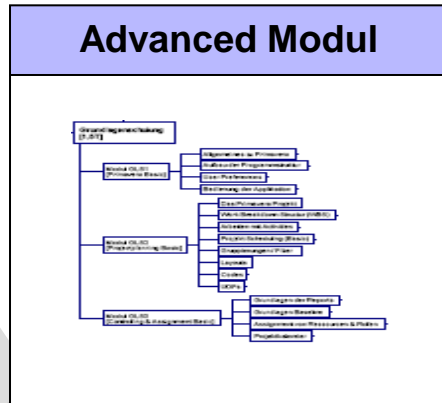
Advanced Modul

Grundlagenschulung [1,5T]

Modul 01/01 [Primavera Basic]

Allgemeines zu Primavera

Aufbau der Programmstruktur

User Preferences

Bedienung der Applikation

Modul 01/02 [Projektplanning Basic]

Das Primavera Projekt

Work Breakdown Structure (WBS)

Arbeiten mit Activities

Projekt Scheduling (Basic)

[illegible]

Layouts

Codes

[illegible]

Modul 01/03 [Controlling & Assignment Basic]

Grundlagen der Reports

Grundlagen Baseline

Assignment von Ressourcen & Rollen

Projektkalender